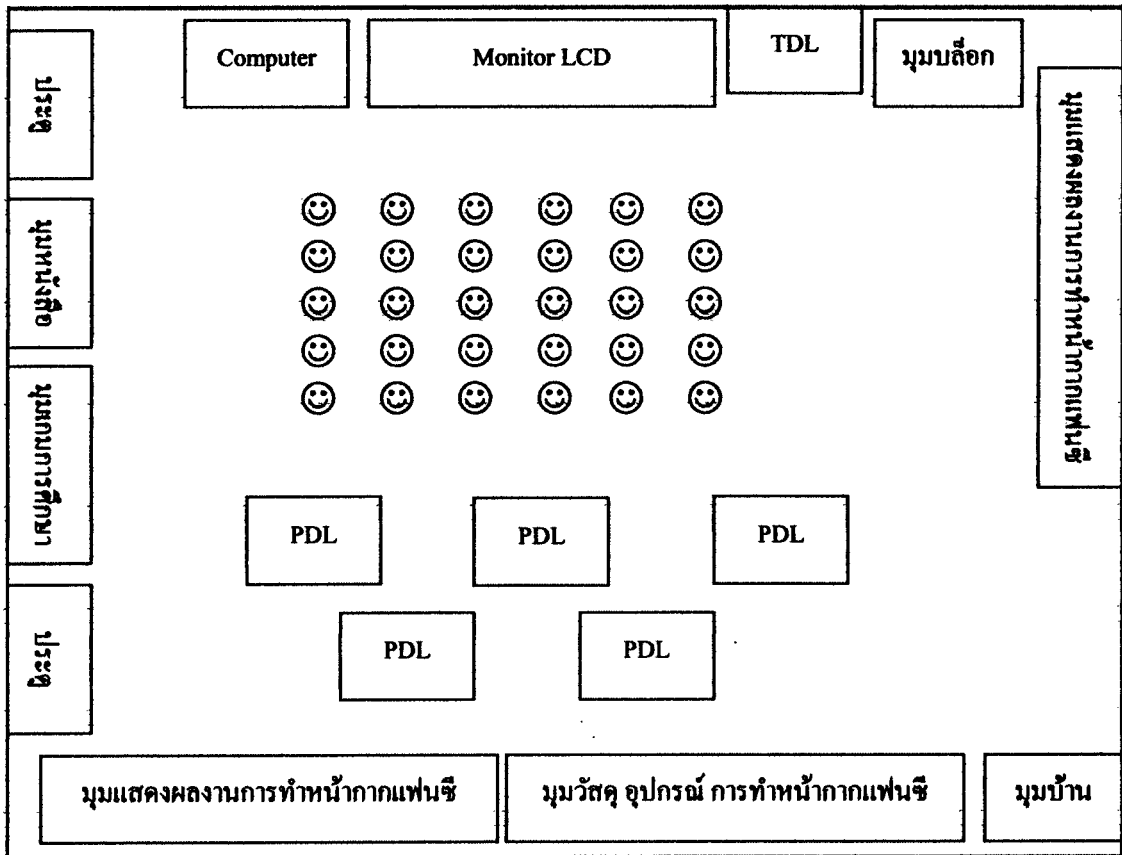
Computer

Monitor LCD

TDL

มุมบล็อก

ประตู

มุมหนังสือ

มุมแสดงผลงานนักเรียน

ประตู

มุมหนังสือ

มุมแสดงผลงานนักเรียน

มุมศึกษาแบบหน้ากากแฟนซี

PDL

PDL

PDL

PDL

PDL

มุมแสดงผลงานการทำหน้ากากแฟนซี

มุมวัสดุ อุปกรณ์ การทำหน้ากากแฟนซี

มุมบ้าน